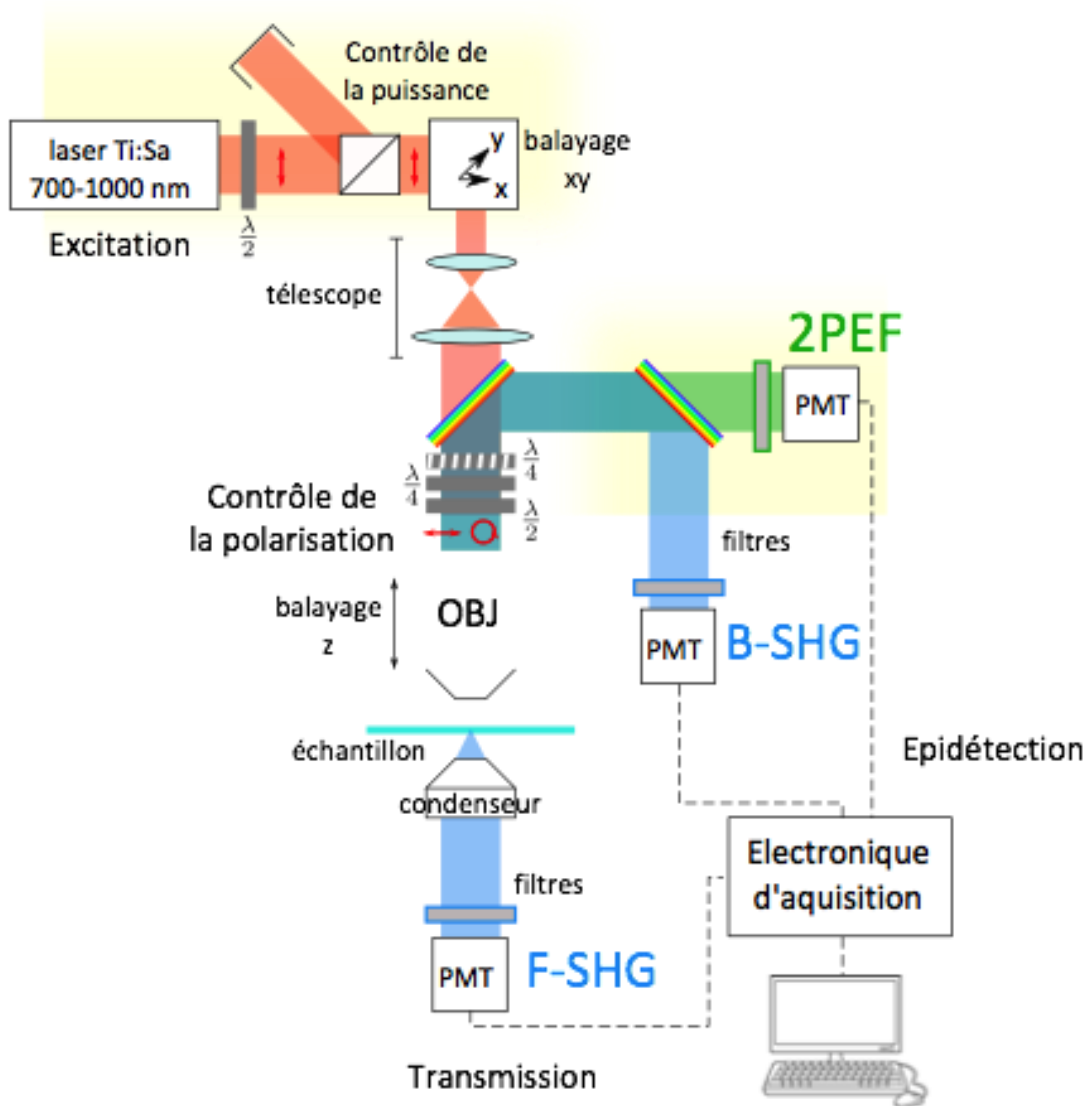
Contrôle de la puissance

laser Ti:Sa 700-1000 nm

$\frac{\lambda}{2}$

y
x

balayage xy

Excitation

télescope

2PEF

PMT

$\frac{\lambda}{4}$

$\frac{\lambda}{4}$

$\frac{\lambda}{2}$

Contrôle de la polarisation

filtres

balayage z

OBJ

PMT

B-SHG

échantillon

Epidétection

condenseur

Electronique d'aquisition

filtres

PMT

F-SHG

Transmission